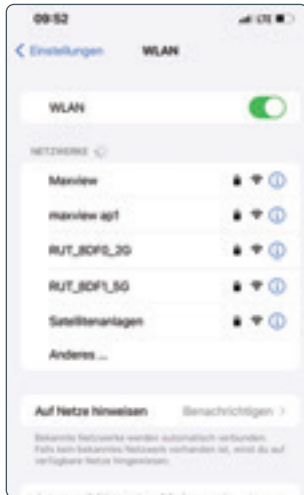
09:52

LTE

< Einstellungen WLAN

WLAN

NETZWERKE

Maxview

maxview ap1

RUT_8DF0_2G

RUT_8DF1_5G

Satellitenanlagen

Anderes ...

Auf Netze hinweisen Benachrichtigen >

Bekannte Netzwerke werden automatisch verbunden. Falls kein bekanntes Netzwerk vorhanden ist, wird du auf verfügbare Netze hingewiesen.

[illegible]